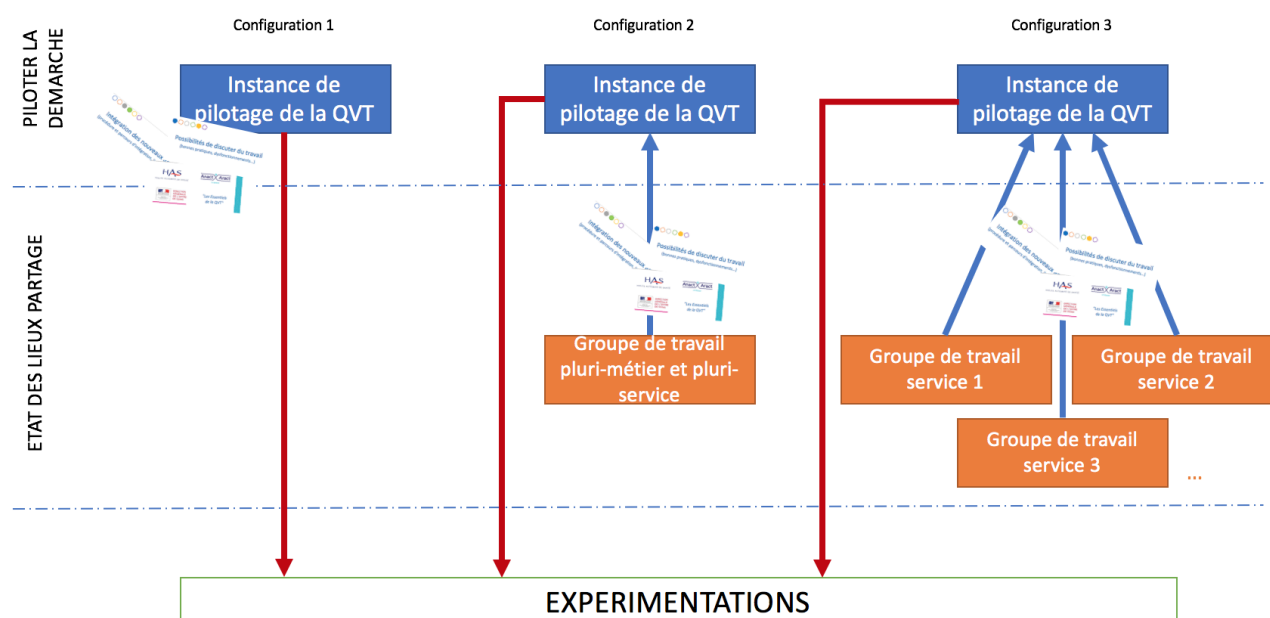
PILOTER LA DEMARCHE

ETAT DES LIEUX PARTAGE

Configuration 1

Instance de pilotage de la QVT

Intégration des nouveaux
Possibilités de discuter du travail
HAS
Anact Aract
"Les Essentiels de la QVT"

Configuration 2

Instance de pilotage de la QVT

Intégration des nouveaux
Possibilités de discuter du travail
HAS
Anact Aract
"Les Essentiels de la QVT"

Groupe de travail pluri-métier et pluri-service

Configuration 3

Instance de pilotage de la QVT

Intégration des nouveaux
Possibilités de discuter du travail
HAS
Anact Aract
"Les Essentiels de la QVT"

Groupe de travail service 1

Groupe de travail service 2

Groupe de travail service 3

...

EXPERIMENTATIONS